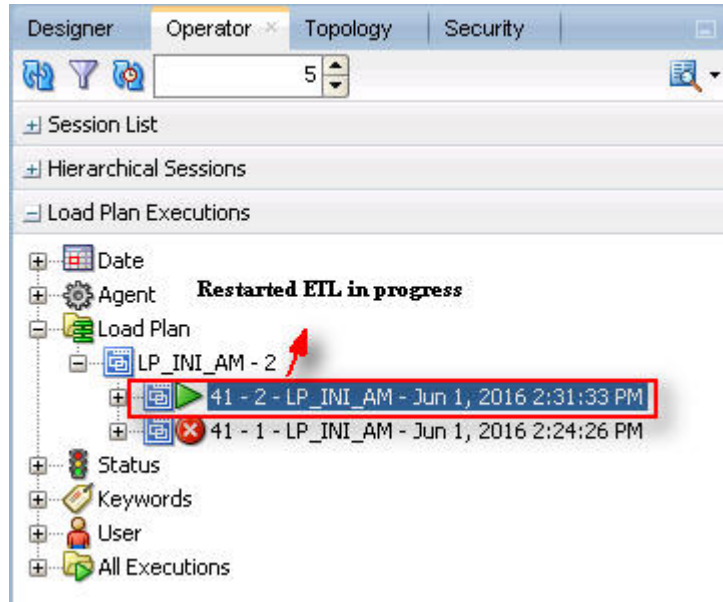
Designer | Operator × | Topology | Security

5

Session List

Hierarchical Sessions

Load Plan Executions

Date

Agent

Restarted ETL in progress

Load Plan

LP_INI_AM - 2

41 - 2 - LP_INI_AM - Jun 1, 2016 2:31:33 PM

41 - 1 - LP_INI_AM - Jun 1, 2016 2:24:26 PM

Status

Keywords

User

All Executions